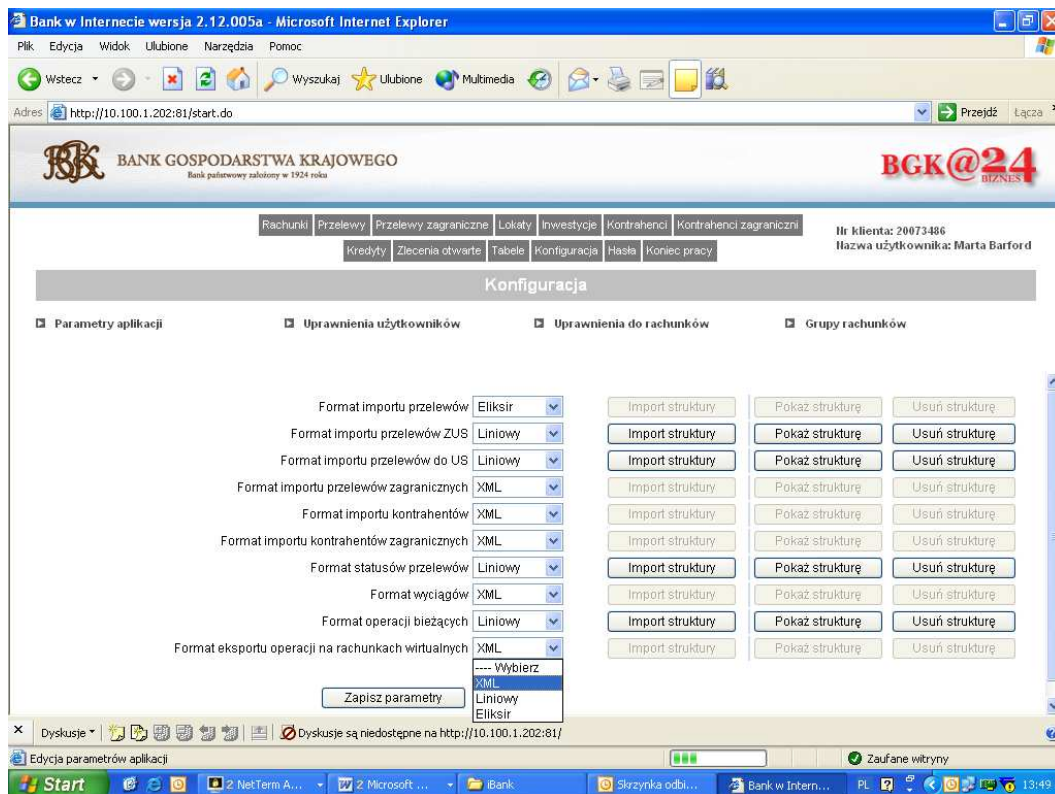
Bank w Internecie wersja 2.12.005a - Microsoft Internet Explorer

Plik Edycja Widok Ulubione Narzędzia Pomoc

Wstecz Wyszukaj Ulubione Multimedia

Adres http://10.100.1.202:81/start.do Przejdź Łącza

BANK GOSPODARSTWA KRAJOWEGO
Bank państwowy założony w 1924 roku

BGK@24 BIZNES

Rachunki | Przelewy | Przelewy zagraniczne | Lokaty | Inwestycje | Kontrahenci | Kontrahenci zagraniczni
Kredyty | Zlecenia otwarte | Tabele | Konfiguracja | Hasła | Koniec pracy

Nr klienta: 20073486
Nazwa użytkownika: Marta Barford

Konfiguracja

Parametry aplikacji Uprawnienia użytkowników Uprawnienia do rachunków Grupy rachunków

| | | | | |
|---|---|---|---|---|
| Format importu przelewów | Eliksir | Import struktury | Pokaż strukturę | Usuń strukturę |
| Format importu przelewów ZUS | Liniowy | Import struktury | Pokaż strukturę | Usuń strukturę |
| Format importu przelewów do US | Liniowy | Import struktury | Pokaż strukturę | Usuń strukturę |
| Format importu przelewów zagranicznych | XML | Import struktury | Pokaż strukturę | Usuń strukturę |
| Format importu kontrahentów | XML | Import struktury | Pokaż strukturę | Usuń strukturę |
| Format importu kontrahentów zagranicznych | XML | Import struktury | Pokaż strukturę | Usuń strukturę |
| Format statusów przelewów | Liniowy | Import struktury | Pokaż strukturę | Usuń strukturę |
| Format wyciągów | XML | Import struktury | Pokaż strukturę | Usuń strukturę |
| Format operacji bieżących | Liniowy | Import struktury | Pokaż strukturę | Usuń strukturę |
| Format eksportu operacji na rachunkach wirtualnych | XML | Import struktury | Pokaż strukturę | Usuń strukturę |

---- Wybierz
XML
Liniowy
Eliksir

Zapisz parametry

Dyskusje Dyskusje są niedostępne na http://10.100.1.202:81/

Edycja parametrów aplikacji Zaufane witryny

Start 2 NetTerm A... 2 Microsoft ... iBank Skrzynka odbi... Bank w Intern... PL 13:49